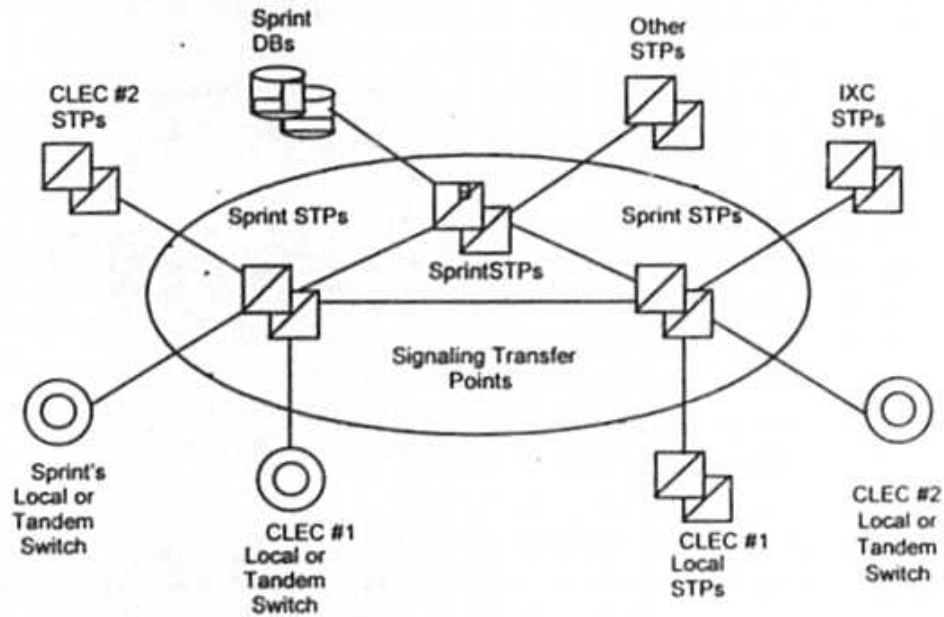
Sprint DBs

Other STPs

CLEC #2 STPs

IXC STPs

Sprint STPs

Sprint STPs

SprintSTPs

Signaling Transfer Points

Sprint's Local or Tandem Switch

CLEC #1 Local or Tandem Switch

CLEC #1 Local STPs

CLEC #2 Local or Tandem Switch